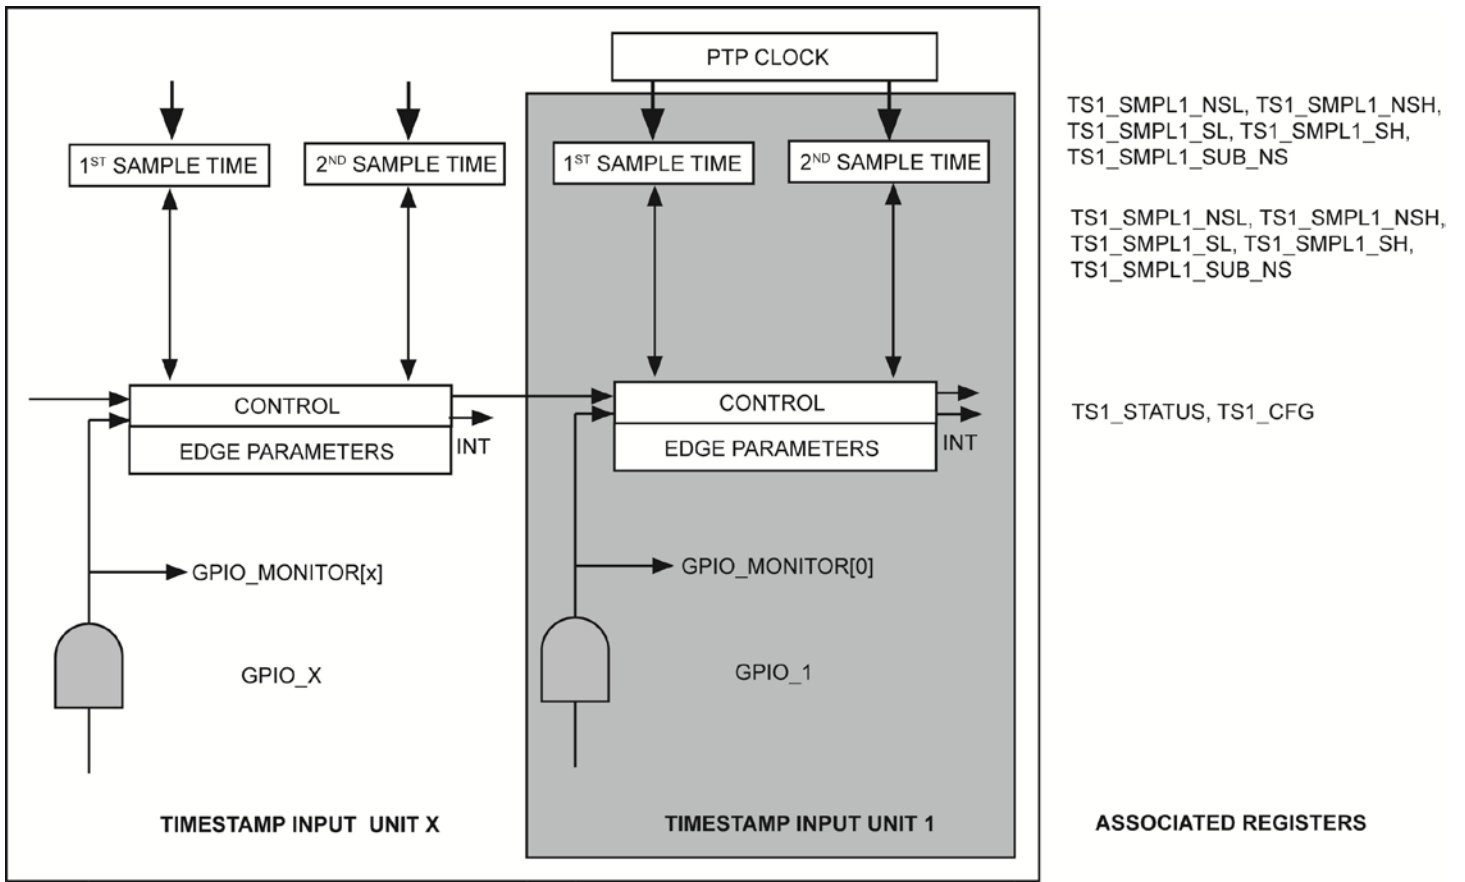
PTP CLOCK

$1^{ST}$ SAMPLE TIME

$2^{ND}$ SAMPLE TIME

$1^{ST}$ SAMPLE TIME

$2^{ND}$ SAMPLE TIME

TS1_SMPL1_NSL, TS1_SMPL1_NSH, TS1_SMPL1_SL, TS1_SMPL1_SH, TS1_SMPL1_SUB_NS

TS1_SMPL1_NSL, TS1_SMPL1_NSH, TS1_SMPL1_SL, TS1_SMPL1_SH, TS1_SMPL1_SUB_NS

CONTROL

EDGE PARAMETERS

INT

CONTROL

EDGE PARAMETERS

INT

TS1_STATUS, TS1_CFG

GPIO_MONITOR[x]

GPIO_MONITOR[0]

GPIO_X

GPIO_1

TIMESTAMP INPUT UNIT X

TIMESTAMP INPUT UNIT 1

ASSOCIATED REGISTERS